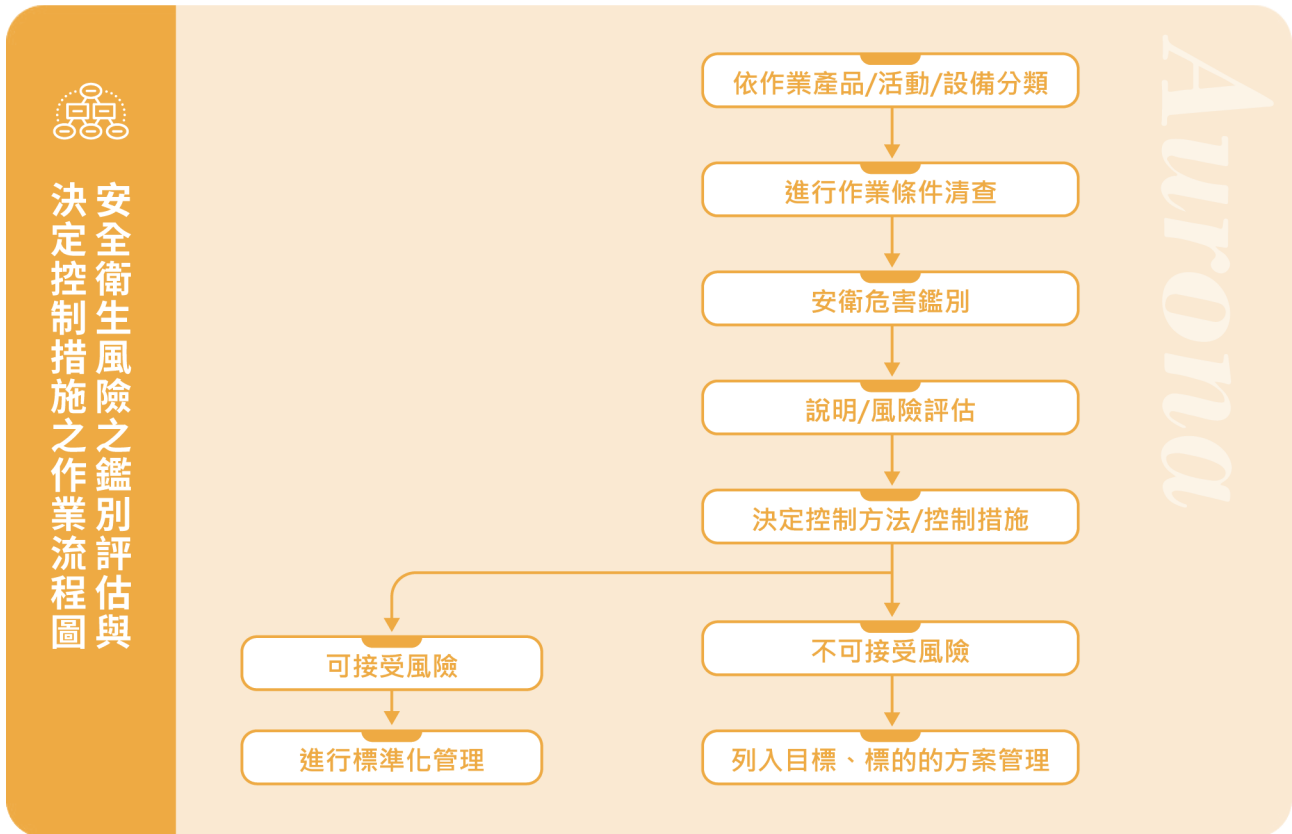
安全衛生風險之鑑別評估與決定控制措施之作業流程圖

依作業產品/活動/設備分類

進行作業條件清查

安衛危害鑑別

說明/風險評估

決定控制方法/控制措施

可接受風險

不可接受風險

進行標準化管理

列入目標、標的的方案管理

Aurora